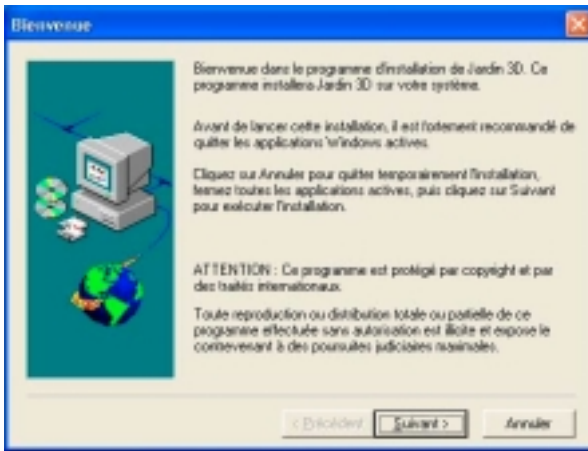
Bienvenue

Bienvenue dans le programme d'installation de Jardin 3D. Ce programme installera Jardin 3D sur votre système.

Avant de lancer cette installation, il est fortement recommandé de quitter les applications Windows actives.

Cliquez sur Annuler pour quitter temporairement l'installation, fermez toutes les applications actives, puis cliquez sur Suivant pour exécuter l'installation.

ATTENTION : Ce programme est protégé par copyright et par des traités internationaux.

Toute reproduction ou distribution totale ou partielle de ce programme effectuée sans autorisation est illicite et expose le contrevenant à des poursuites judiciaires maximales.

< Précédent Suivant > Annuler